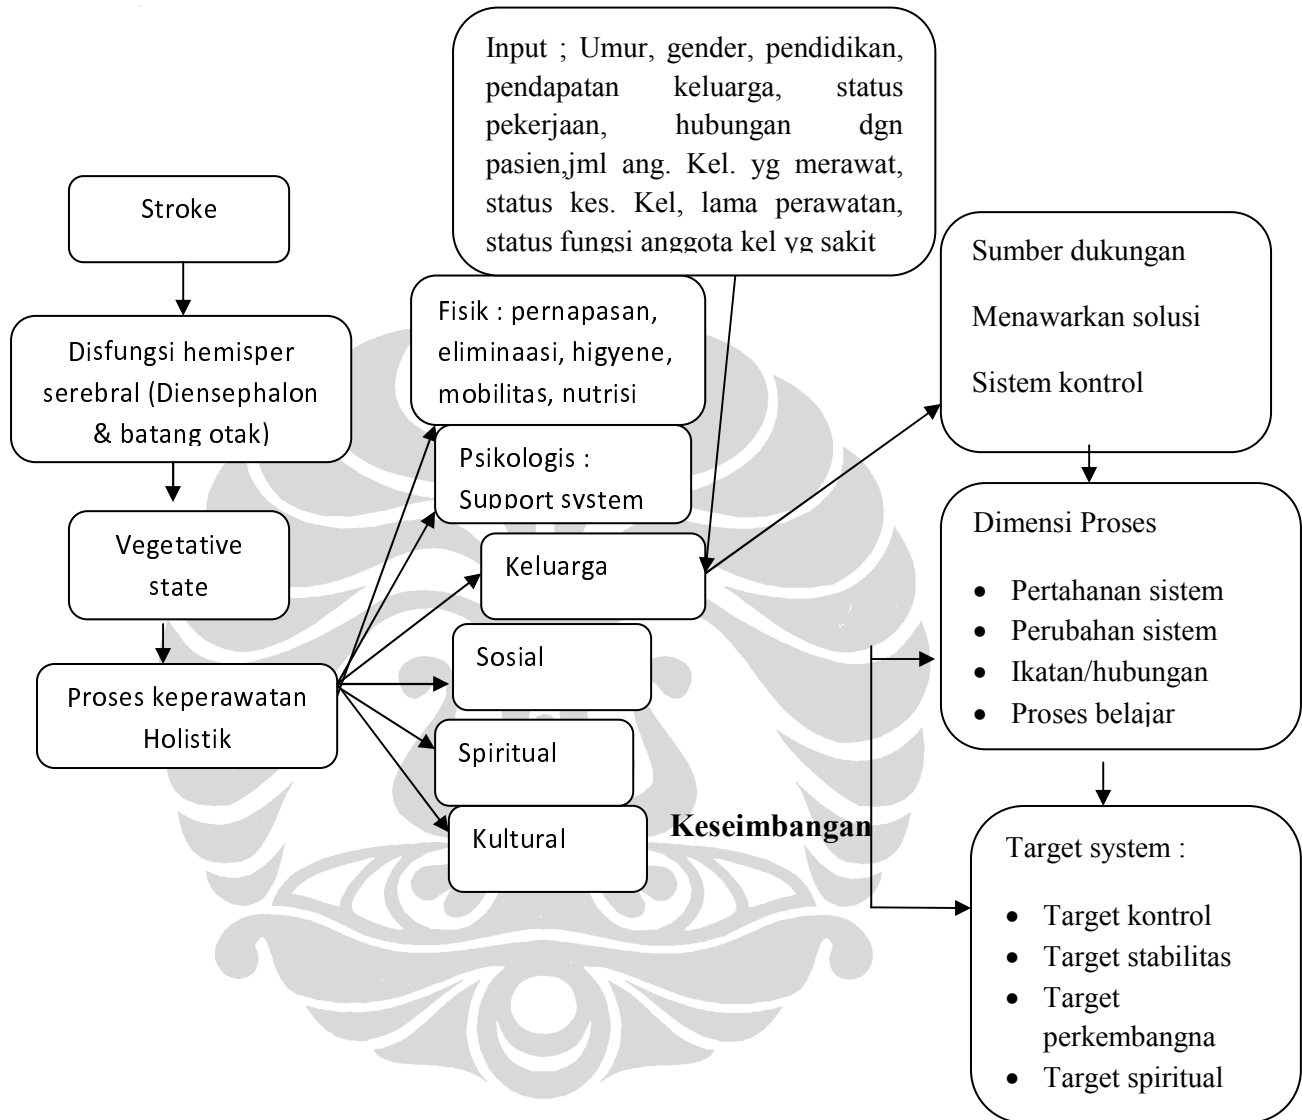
Input ; Umur, gender, pendidikan, pendapatan keluarga, status pekerjaan, hubungan dgn pasien,jml ang. Kel. yg merawat, status kes. Kel, lama perawatan, status fungsi anggota kel yg sakit

Stroke

Disfungsi hemisper serebral (Diensephalon & batang otak)

Vegetative state

Proses keperawatan Holistik

Fisik : pernapasan, eliminaasi, higyene, mobilitas, nutrisi

Psikologis : Support system

Keluarga

Sosial

Spiritual

Kultural

Keseimbangan

Sumber dukungan

Menawarkan solusi

Sistem kontrol

Dimensi Proses

- Pertahanan sistem
- Perubahan sistem
- Ikatan/hubungan
- Proses belajar

Target system :

- Target kontrol
- Target stabilitas
- Target perkembangna
- Target spiritual